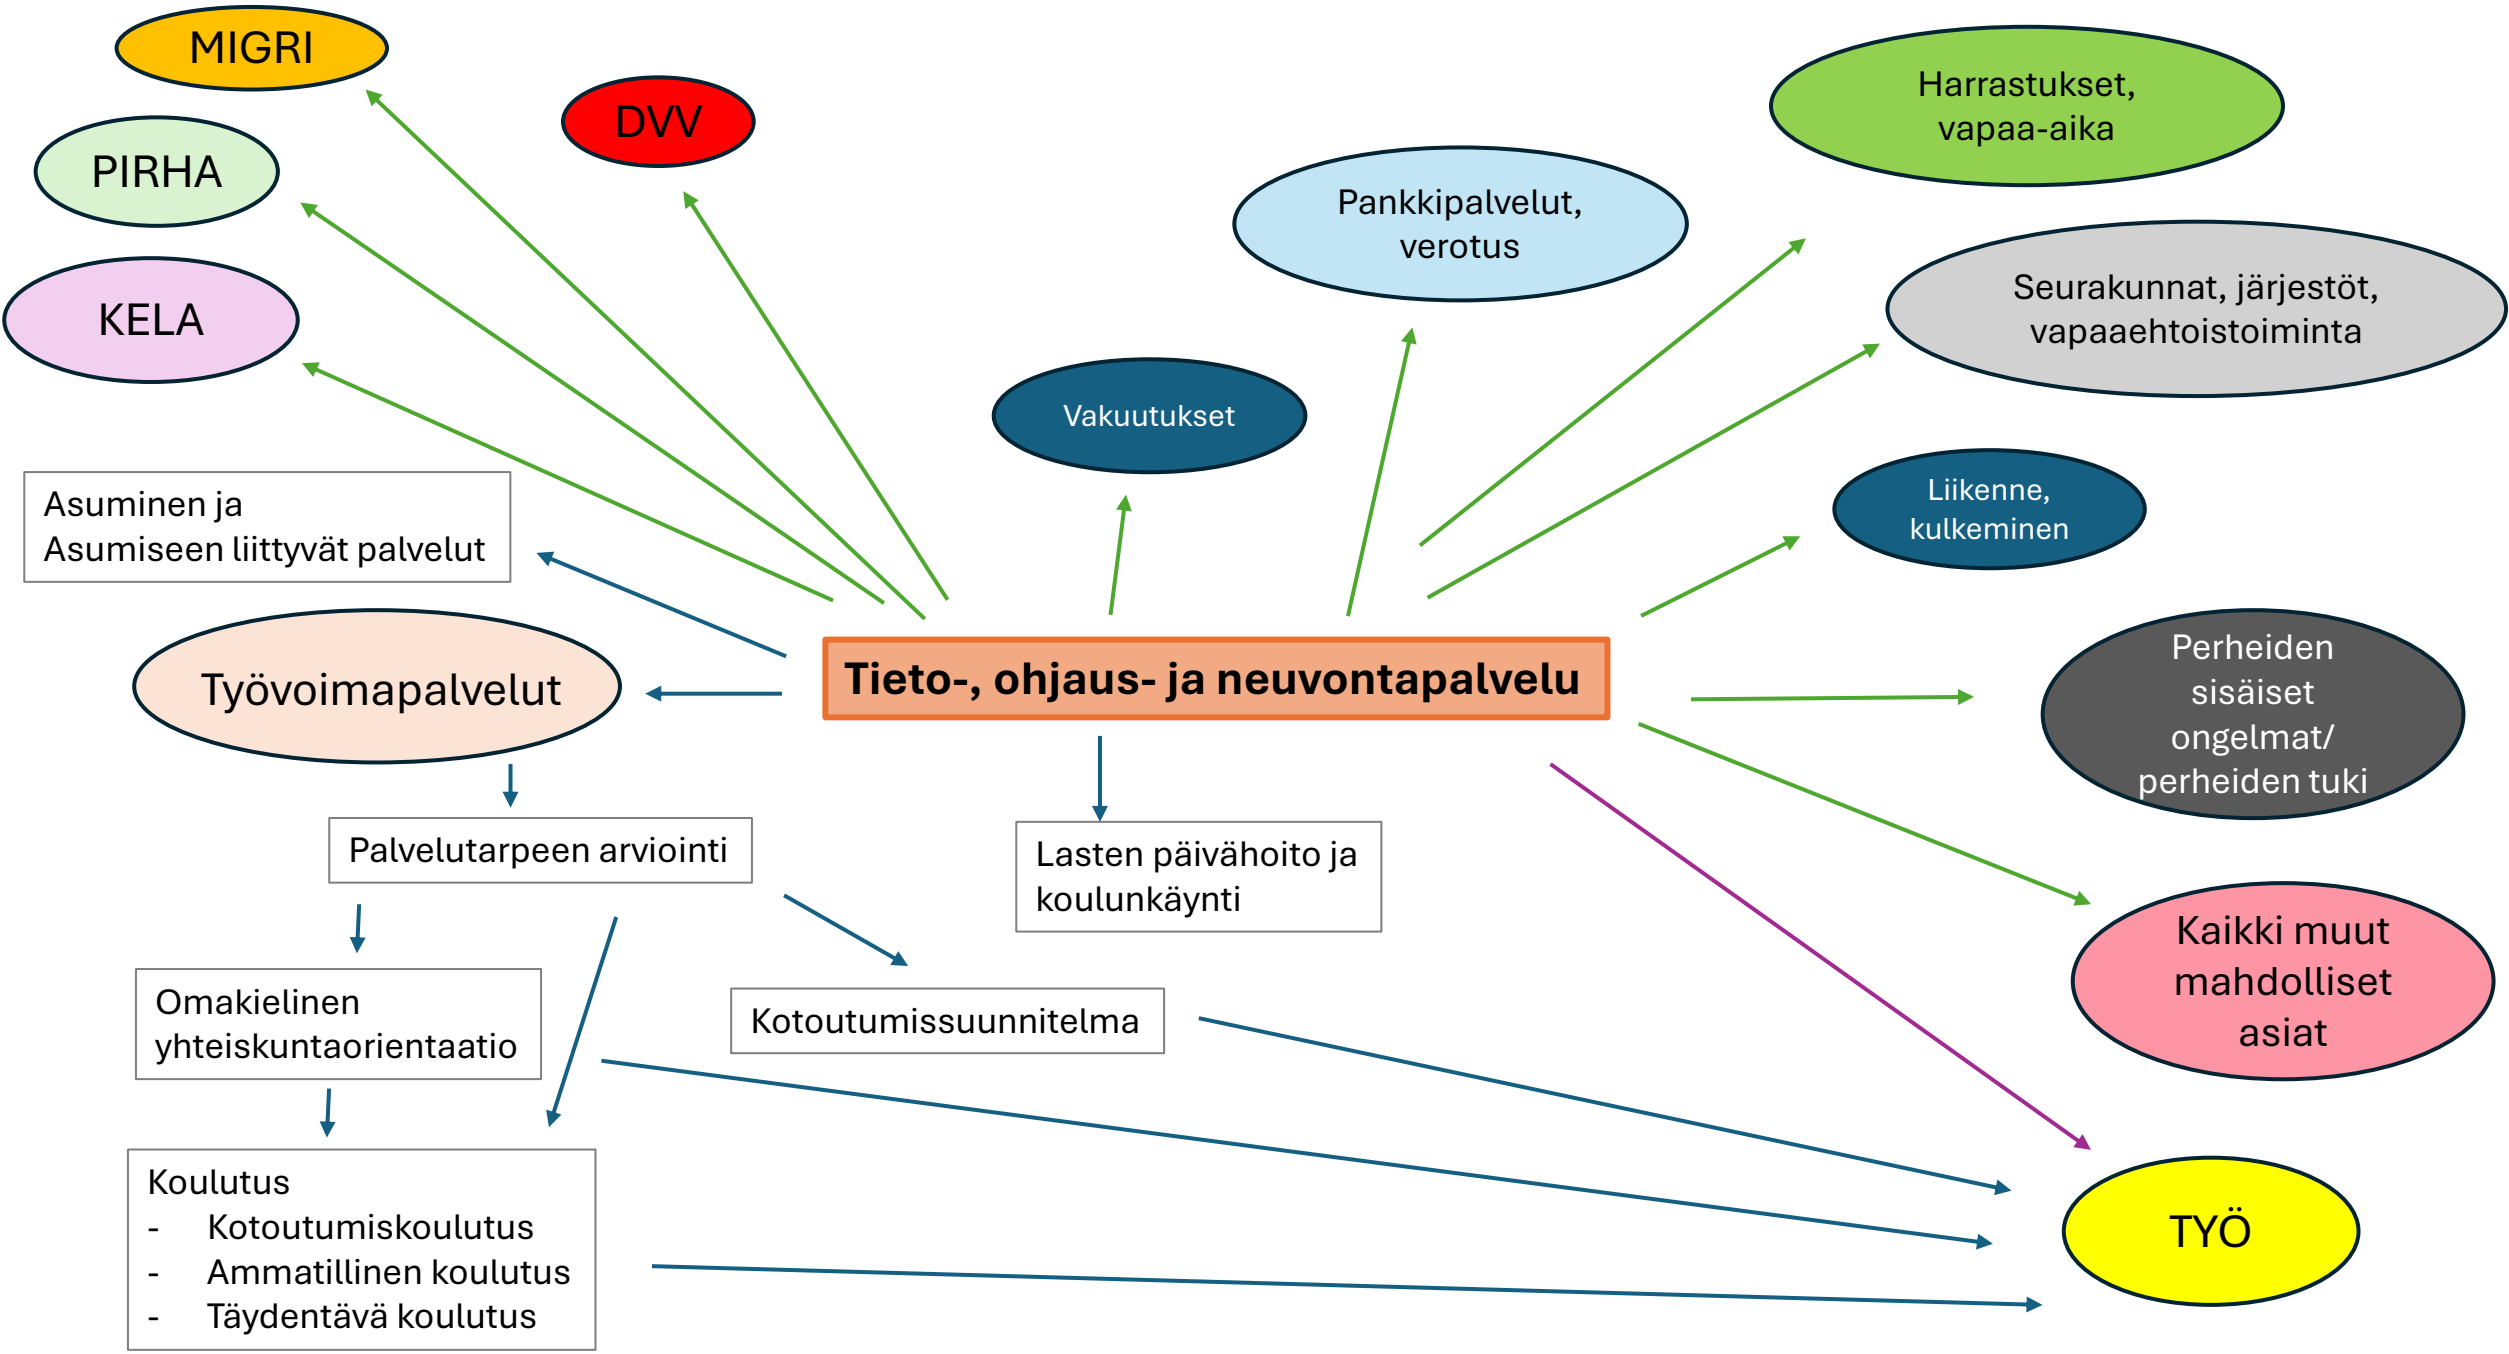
MIGRI

DVV

PIRHA

KELA

Harrastukset, vapaa-aika

Pankkipalvelut, verotus

Seurakunnat, järjestöt, vapaaehtoistoiminta

Vakuutukset

Liikenne, kulkeminen

Asuminen ja Asumiseen liittyvät palvelut

Työvoimapalvelut

Tieto-, ohjaus- ja neuvontapalvelu

Perheiden sisäiset ongelmat/ perheiden tuki

Palvelutarpeen arviointi

Lasten päivähoito ja koulunkäynti

Kaikki muut mahdolliset asiat

Omakielinen yhteiskuntaorientaatio

Kotoutumissuunnitelma

TYÖ

Koulutus
- Kotoutumiskoulutus
- Ammatillinen koulutus
- Täydentävä koulutus